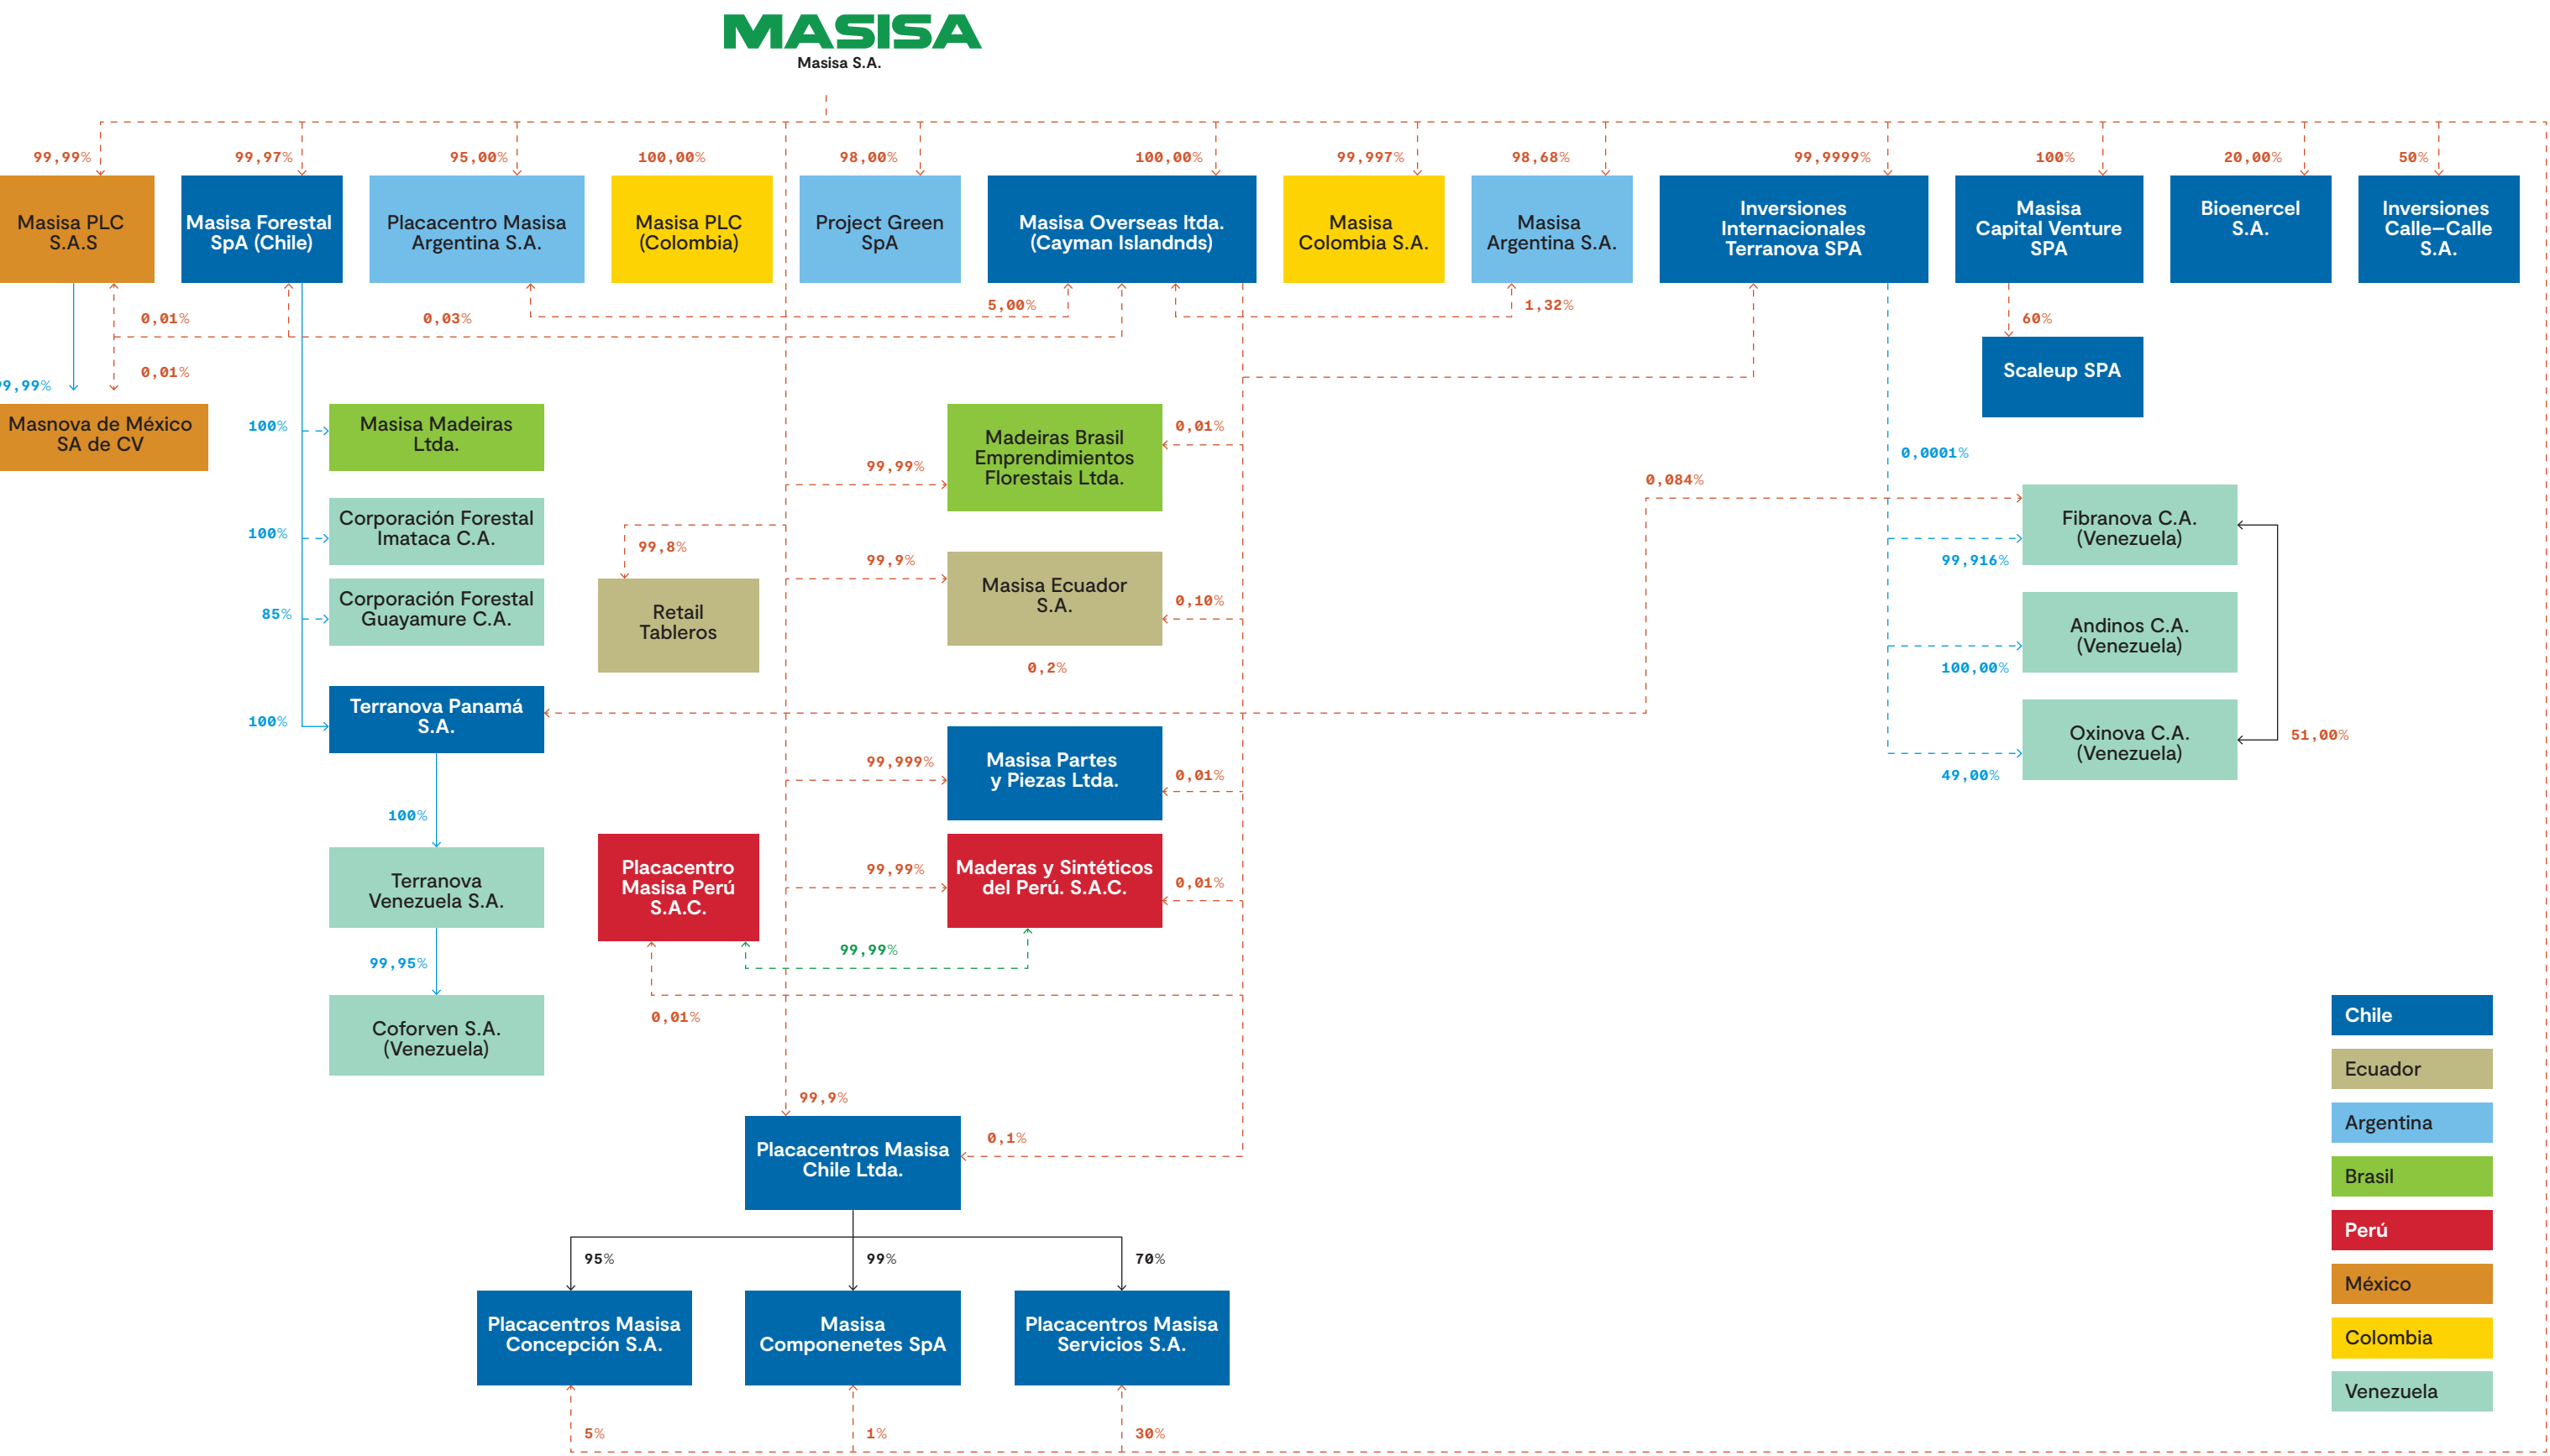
MASISA
Masisa S.A.

99,99%
Masisa PLC S.A.S

99,97%
Masisa Forestal SpA (Chile)

95,00%
Placacentro Masisa Argentina S.A.

100,00%
Masisa PLC (Colombia)

98,00%
Project Green SpA

100,00%
Masisa Overseas ltda. (Cayman Islandnds)

99,997%
Masisa Colombia S.A.

98,68%
Masisa Argentina S.A.

99,9999%
Inversiones Internacionales Terranova SPA

100%
Masisa Capital Venture SPA

20,00%
Bioenercel S.A.

50%
Inversiones Calle–Calle S.A.

0,01%
0,03%
5,00%
1,32%
60%
Scaleup SPA

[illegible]9,99%
0,01%
Masnova de México SA de CV

100%
Masisa Madeiras Ltda.

100%
Corporación Forestal Imataca C.A.

85%
Corporación Forestal Guayamure C.A.

100%
Terranova Panamá S.A.

100%
Terranova Venezuela S.A.

99,95%
Coforven S.A. (Venezuela)

99,8%
Retail Tableros

99,99%
Madeiras Brasil Emprendimientos Florestais Ltda.
0,01%

99,9%
Masisa Ecuador S.A.
0,10%
0,2%

99,999%
Masisa Partes y Piezas Ltda.
0,01%

Placacentro Masisa Perú S.A.C.
99,99%
Maderas y Sintéticos del Perú. S.A.C.
0,01%
99,99%
0,01%

0,0001%
0,084%
Fibranova C.A. (Venezuela)
99,916%
Andinos C.A. (Venezuela)
100,00%
Oxinova C.A. (Venezuela)
49,00%
51,00%

99,9%
Placacentros Masisa Chile Ltda.
0,1%

95%
99%
70%
Placacentros Masisa Concepción S.A.
Masisa Componenetes SpA
Placacentros Masisa Servicios S.A.
5%
1%
30%

Chile
Ecuador
Argentina
Brasil
Perú
México
Colombia
Venezuela